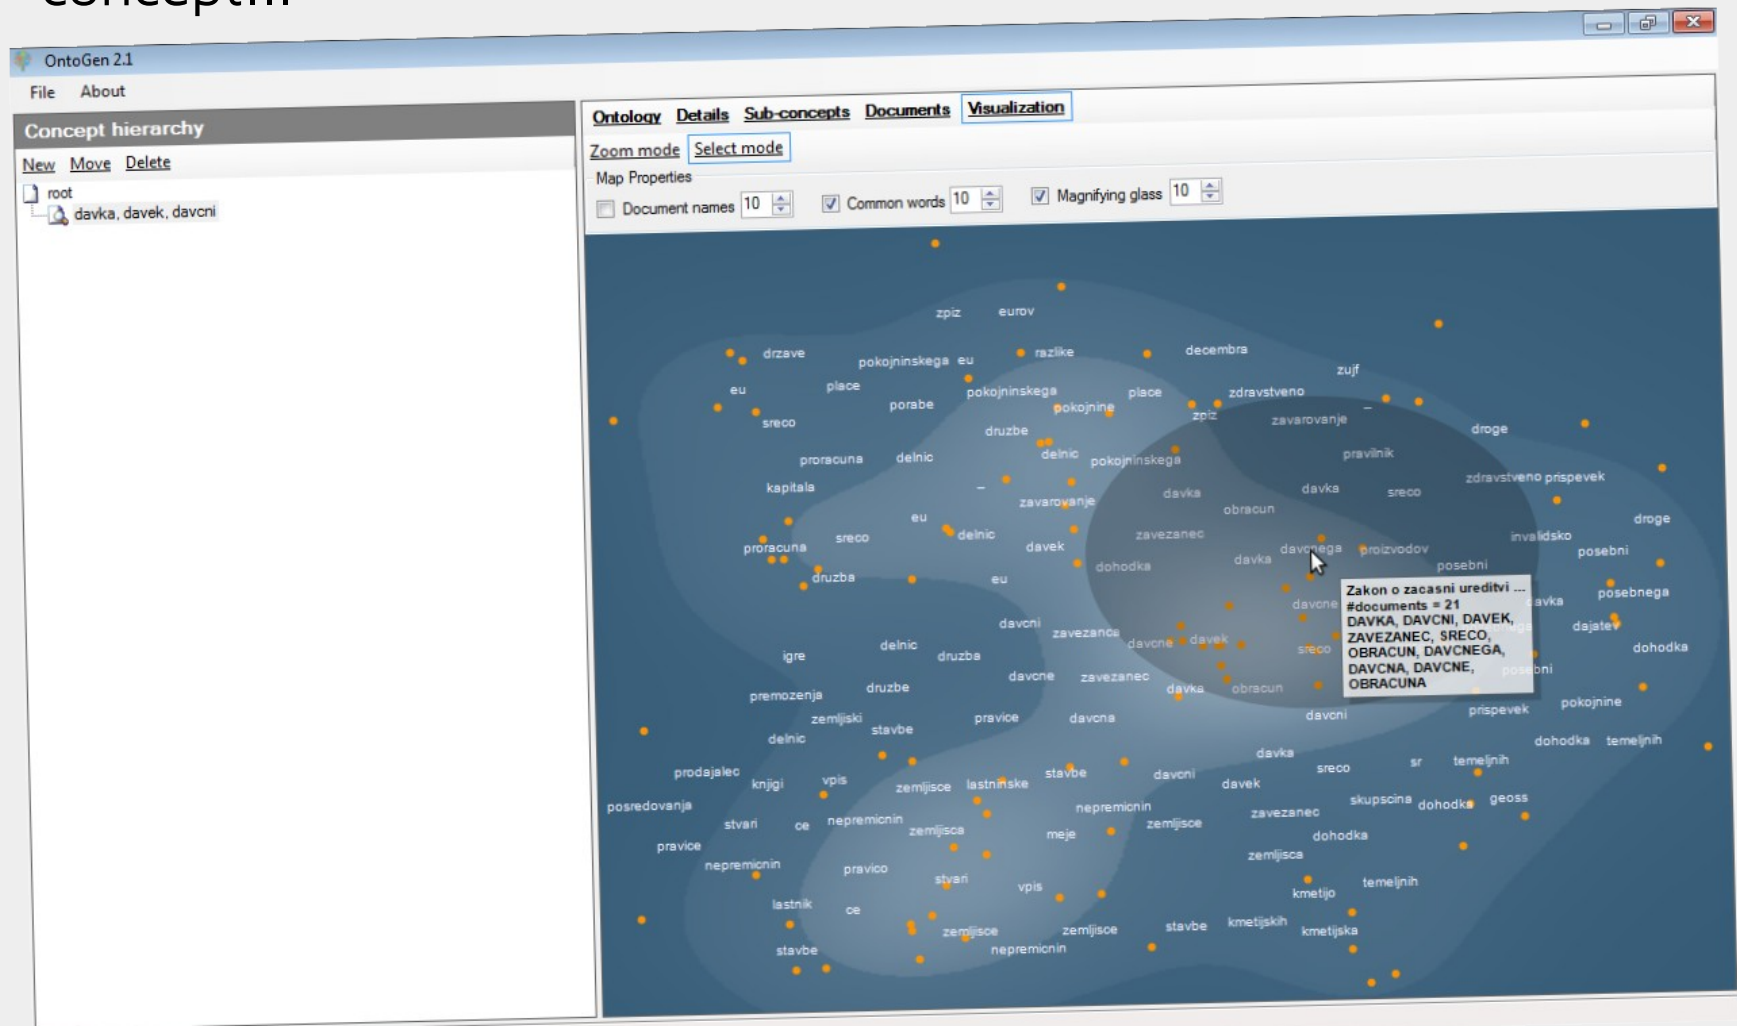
OntoGen 2.1

File About

Concept hierarchy

New Move Delete

root
davka, davek, davcni

Ontology Details Sub-concepts Documents Visualization

Zoom mode Select mode

Map Properties

Document names 10 Common words 10 Magnifying glass 10

zpiz eurov
drzave pokojninskega eu razlike decembra
zujf
eu place pokojninskega place zdravstveno
porabe pokojnine zpiz zavarovanje
sreco druzbe droge
proracuna delnic delnic pokojninskega pravilnik
kapitala zavarovanje davka davka sreco zdravstveno prispevek
eu obracun droge
proracuna sreco delnic davek zavezanec invalidsko posebni
druzba eu dohodka davka davcnega proizvodov posebni
Zakon o zacasni ureditvi ...
#documents = 21
DAVKA, DAVCNI, DAVEK, ZAVEZANEC, SRECO, OBRACUN, DAVCNEGA, DAVCNA, DAVCNE, OBRACUNA
posebnega
davcni zavezanec davcne davek sreco dajatev
igre delnic druzba dohodka
premozenja druzbe davcne zavezanec davka obracun
zemljiski stavbe pravice davcna davcni prispevek pokojnine
delnic dohodka temeljnih
davka
prodajalec knjigi vpis zemljisce lastninske stavbe davcni davek sreco sr temeljnih
posredovanja nepremicnin skupscina dohodka geoss
stvari ce nepremicnin zemljisca meje zemljisce zavezanec
pravice dohodka
nepremicnin pravico zemljisca
stvari vpis kmetijo temeljnih
lastnik ce
zemljisce zemljisce stavbe kmetijskih kmetijska
stavbe nepremicnin